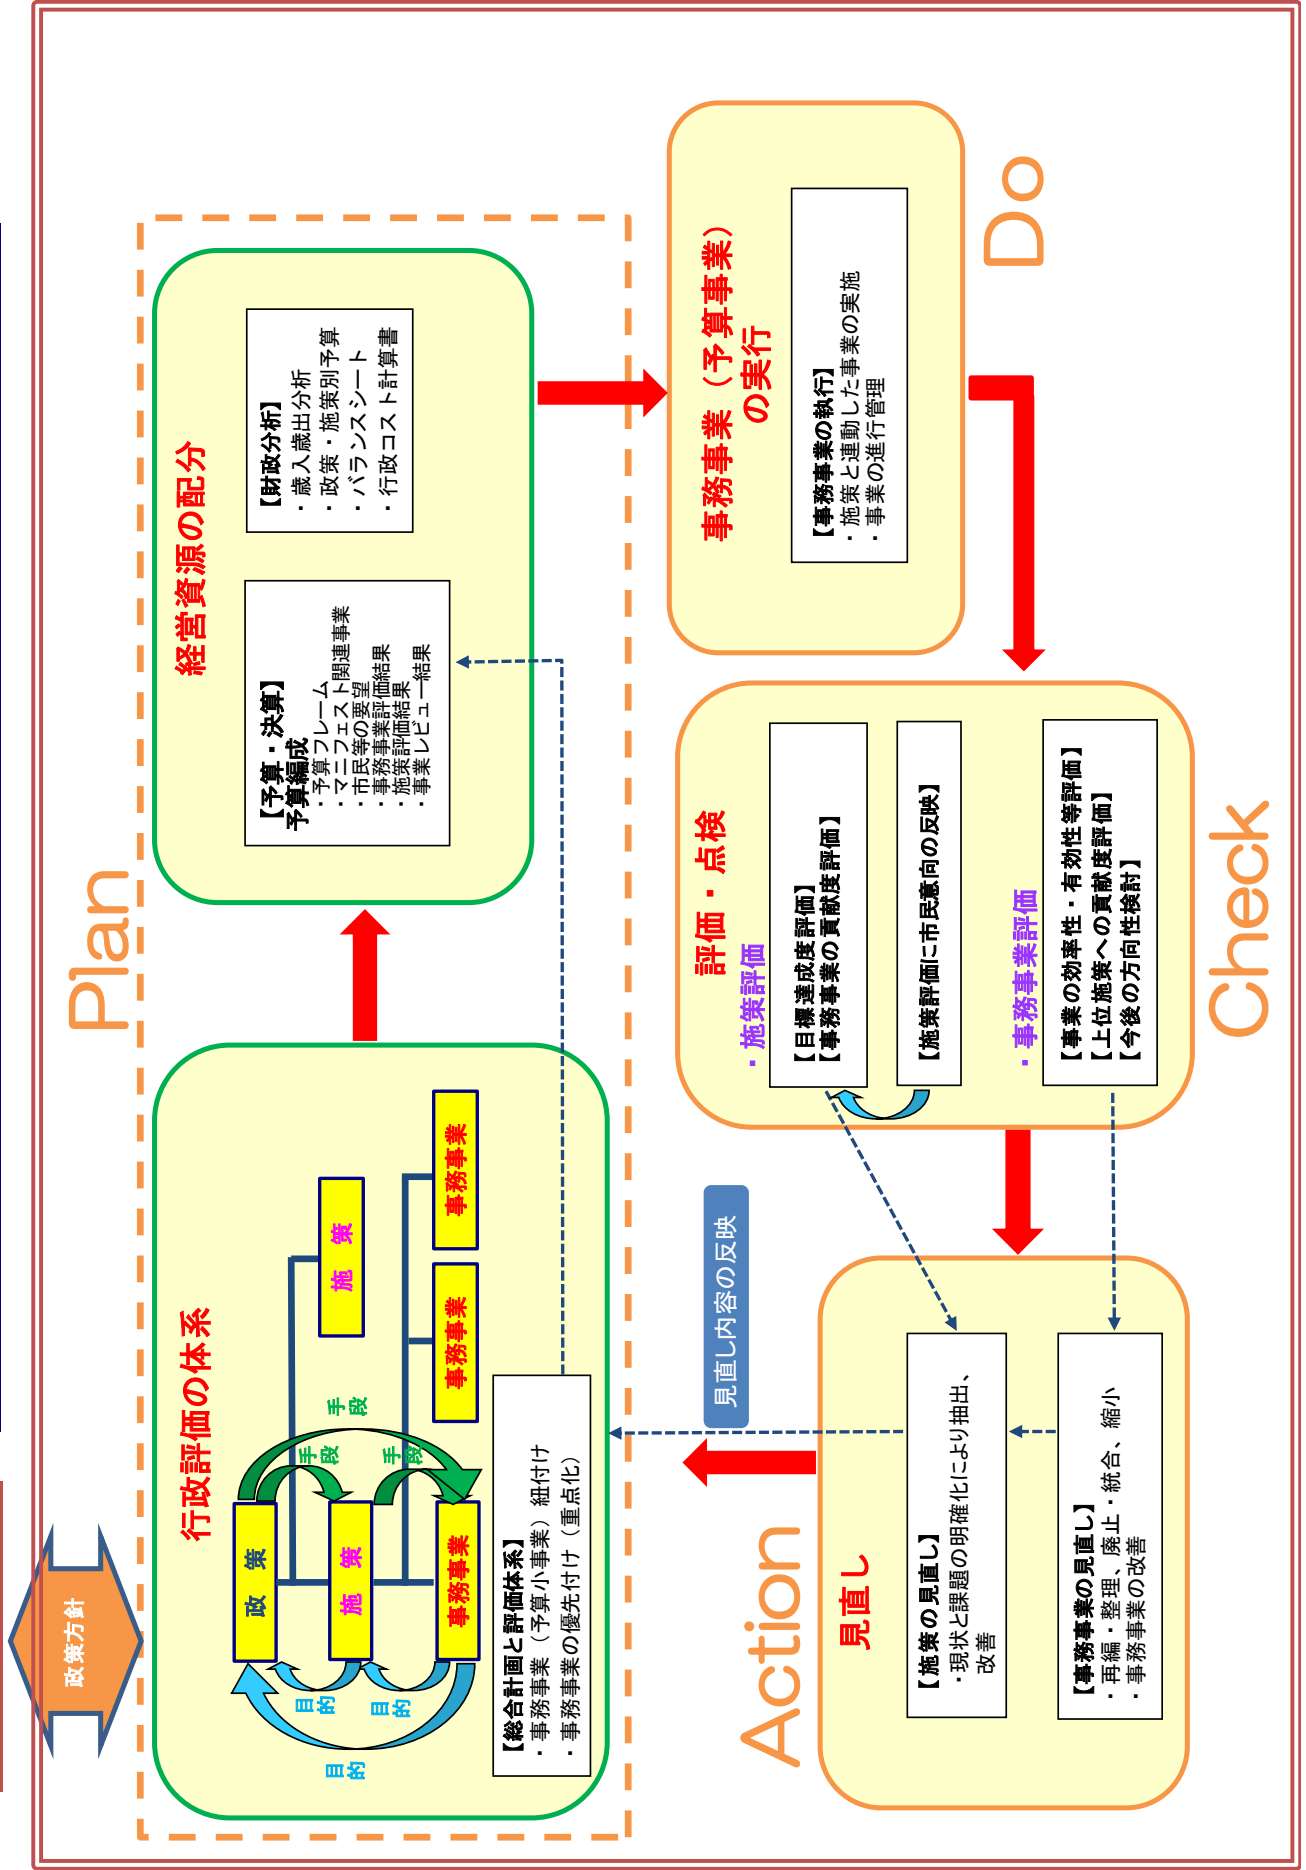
Plan

行政評価の体系

政策

施策

事務事業

施策

事務事業

事務事業

手段

手段

手段

目的

目的

目的

【総合計画と評価体系】
・事務事業（予算小事業）紐付け
・事務事業の優先付け（重点化）

政策方針

経営資源の配分

【予算・決算】
予算編成
・予算フレーム
・マニフェスト関連事業
・市民等の要望
・事務事業評価結果
・施策評価結果
・事業レビュー結果

【財政分析】
・歳入歳出分析
・政策・施策別予算
・バランスシート
・行政コスト計算書

Do

事務事業（予算事業）の実行

【事務事業の執行】
・施策と連動した事業の実施
・事業の進行管理

Check

評価・点検

・施策評価

【目標達成度評価】
【事務事業の貢献度評価】

【施策評価に市民意向の反映】

・事務事業評価

【事業の効率性・有効性等評価】
【上位施策への貢献度評価】
【今後の方向性検討】

Action

見直し

【施策の見直し】
・現状と課題の明確化により抽出、改善

【事務事業の見直し】
・再編・整理、廃止・統合、縮小
・事務事業の改善

見直し内容の反映